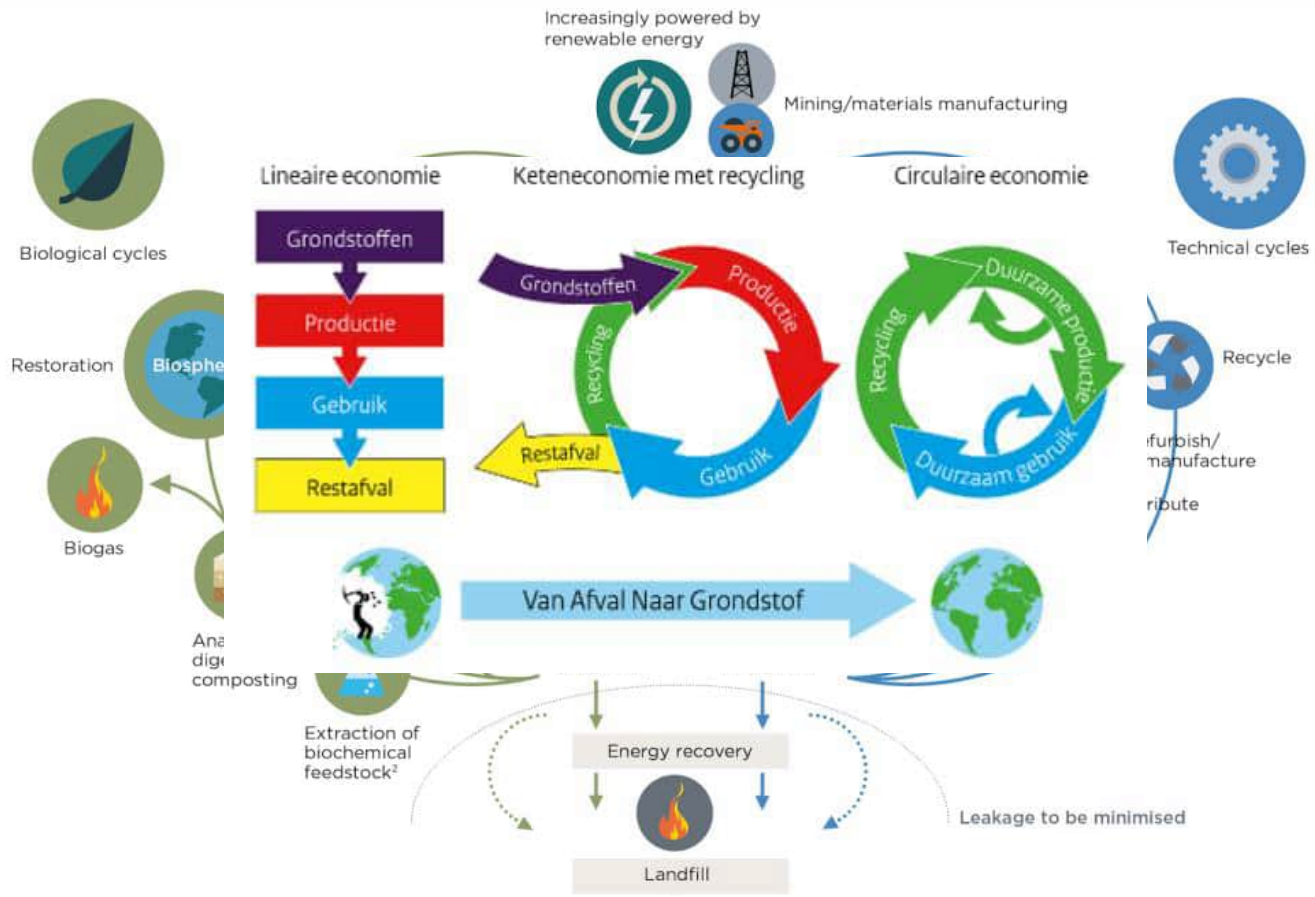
Increasingly powered by renewable energy

Mining/materials manufacturing

Biological cycles

Technical cycles

Lineaire economie

Keteneconomie met recycling

Circulaire economie

Grondstoffen

Productie

Gebruik

Restafval

Grondstoffen

Productie

Recycling

Restafval

Gebruik

Recycling

Duurzame productie

Duurzaam gebruik

Restoration

Biosphe

Recycle

efurbish/ manufacture

ribute

Biogas

Van Afval Naar Grondstof

Ana dige composting

Extraction of biochemical feedstock²

Energy recovery

Leakage to be minimised

Landfill